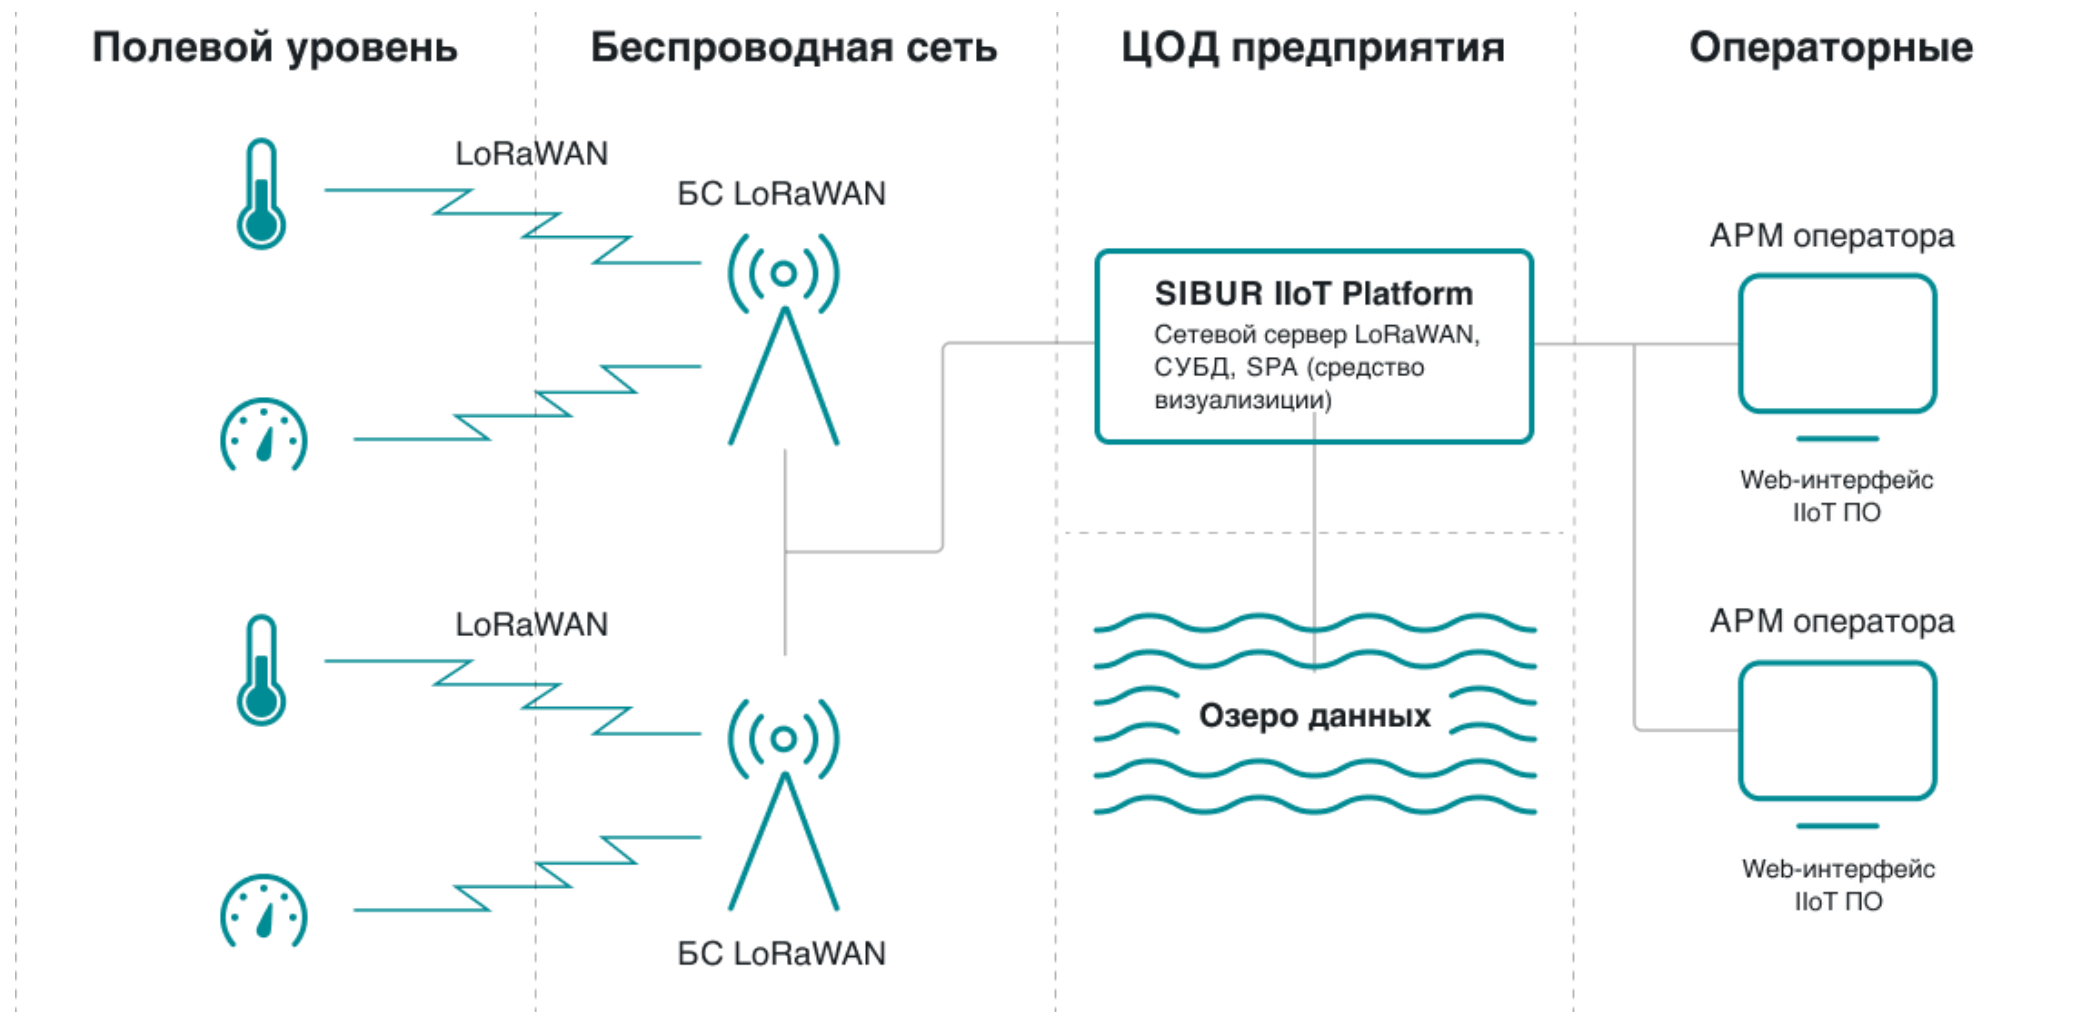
Полевой уровень

Беспроводная сеть

ЦОД предприятия

Операторные

LoRaWAN

БС LoRaWAN

SIBUR IIoT Platform
Сетевой сервер LoRaWAN, СУБД, SPA (средство визуализиции)

АРМ оператора

Web-интерфейс IIoT ПО

LoRaWAN

Озеро данных

АРМ оператора

Web-интерфейс IIoT ПО

БС LoRaWAN